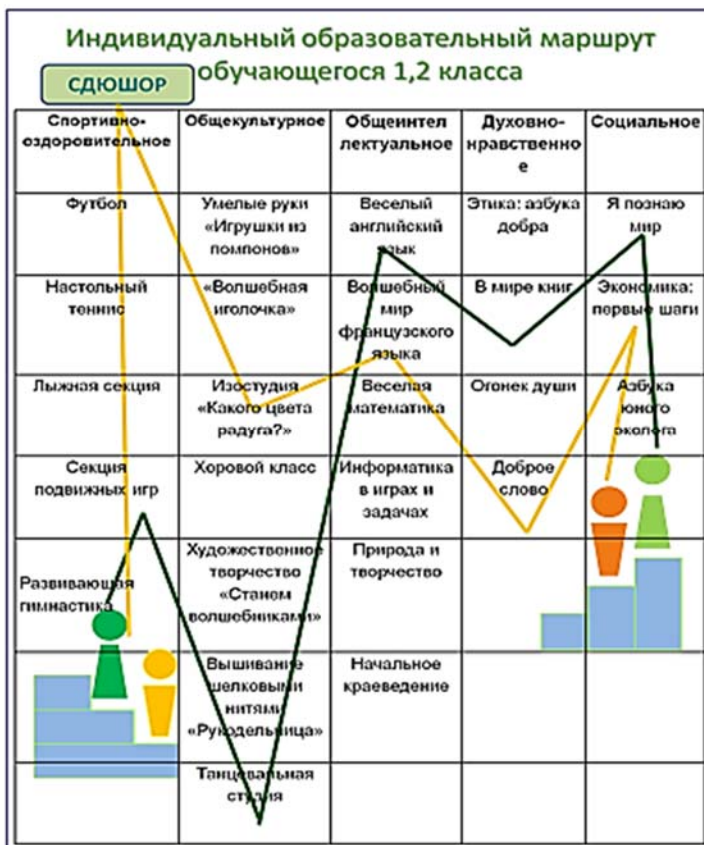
Индивидуальный образовательный маршрут обучающегося 1,2 класса

СДЮШОР

| Спортивно-оздоровительное | Общекультурное | Общеинтеллектуальное | Духовно-нравственное | Социальное |
|---|---|---|---|---|
| Футбол | Умелые руки «Игрушки из помпонов» | Веселый английский язык | Этика: азбука добра | Я познаю мир |
| Настольный теннис | «Волшебная иголочка» | Волшебный мир французского языка | В мире книг | Экономика: первые шаги |
| Лыжная секция | Изостудия «Какого цвета радуга?» | Веселая математика | Огонек души | Азбука юного эколога |
| Секция подвижных игр | Хоровой класс | Информатика в играх и задачах | Доброе слово | |
| Развивающая гимнастика | Художественное творчество «Станем волшебниками» | Природа и творчество | | |
| | Вышивание шелковыми нитями «Рукодельница» | Начальное краеведение | | |
| | Танцевальная студия | | | |